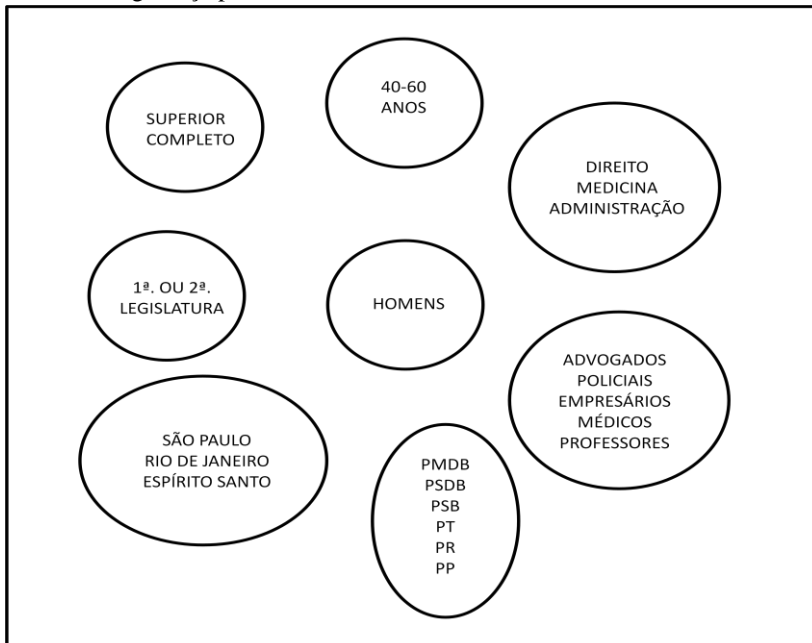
SUPERIOR COMPLETO

40-60 ANOS

DIREITO
MEDICINA
ADMINISTRAÇÃO

1ª. OU 2ª. LEGISLATURA

HOMENS

ADVOGADOS
POLICIAIS
EMPRESÁRIOS
MÉDICOS
PROFESSORES

SÃO PAULO
RIO DE JANEIRO
ESPÍRITO SANTO

PMDB
PSDB
PSB
PT
PR
PP